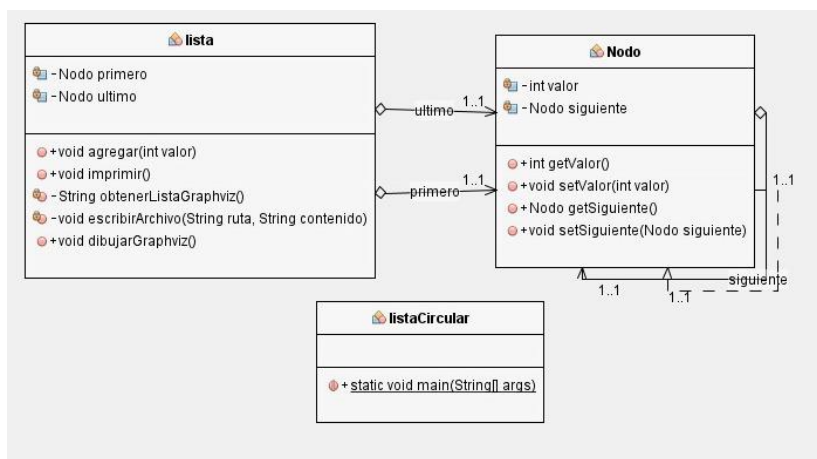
lista

-Nodo primero
-Nodo ultimo

+void agregar(int valor)
+void imprimir()
-String obtenerListaGraphviz()
-void escribirArchivo(String ruta, String contenido)
+void dibujarGraphviz()

ultimo 1..1

primero 1..1

Nodo

-int valor
-Nodo siguiente

+int getValor()
+void setValor(int valor)
+Nodo getSiguiente()
+void setSiguiente(Nodo siguiente)

1..1

1..1

1..1

siguiente

listaCircular

+static void main(String[] args)